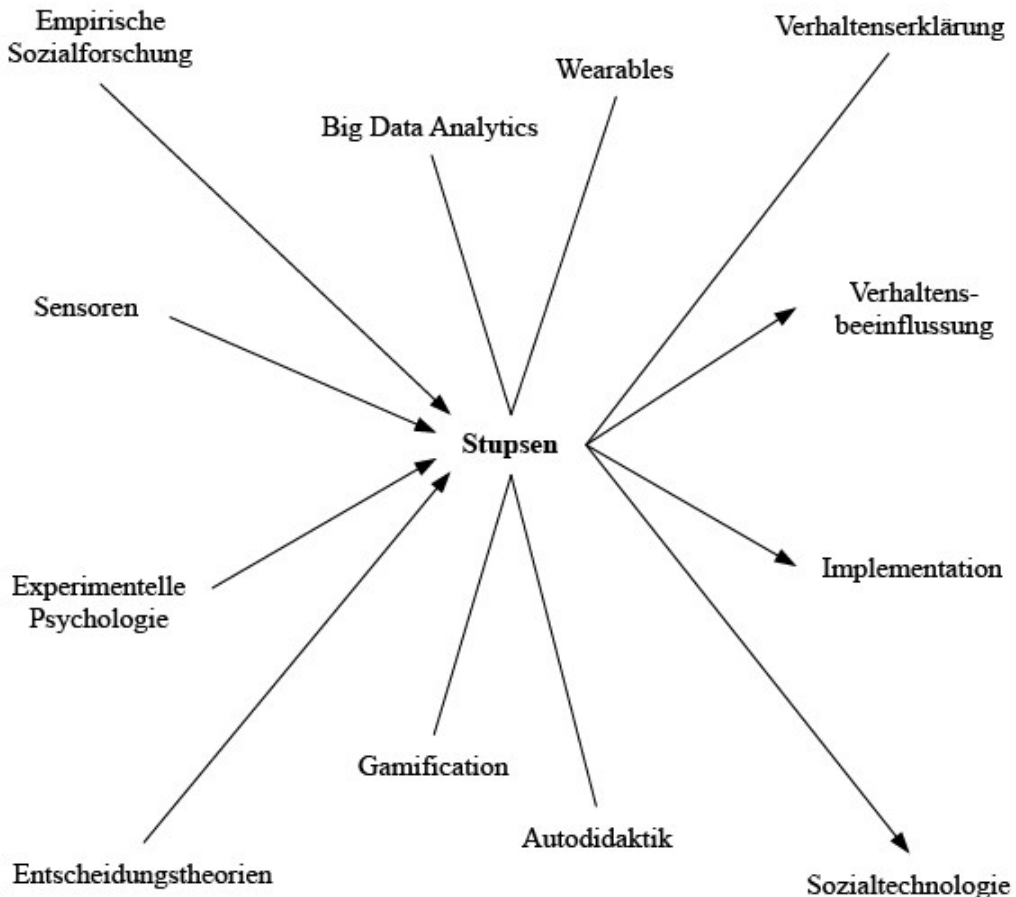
Empirische Sozialforschung

Wearables

Verhaltenserklärung

Big Data Analytics

Sensoren

Verhaltensbeeinflussung

Stupsen

Experimentelle Psychologie

Implementation

Gamification

Autodidaktik

Entscheidungstheorien

Sozialtechnologie